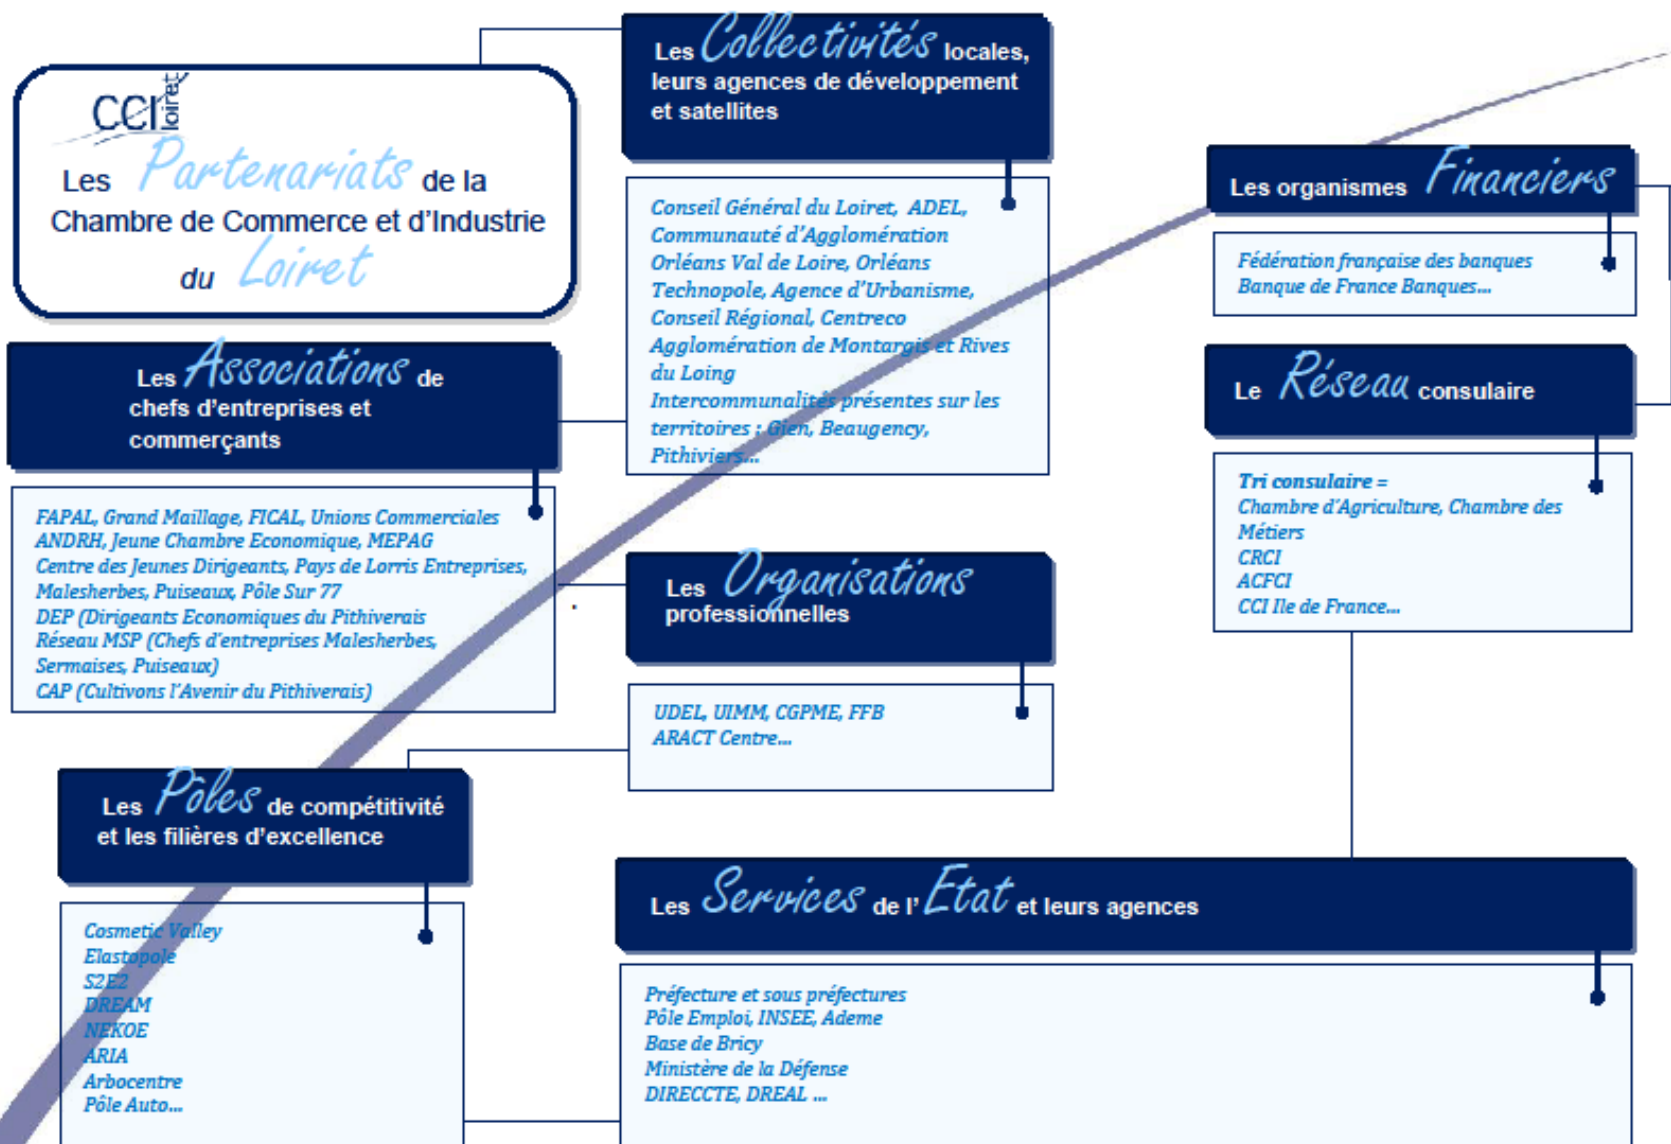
CCI loiret

Les Partenariats de la Chambre de Commerce et d'Industrie du Loiret

Les Collectivités locales, leurs agences de développement et satellites

Conseil Général du Loiret, ADEL, Communauté d'Agglomération Orléans Val de Loire, Orléans Technopole, Agence d'Urbanisme, Conseil Régional, Centreco Agglomération de Montargis et Rives du Loing Intercommunalités présentes sur les territoires : Gien, Beaugency, Pithiviers...

Les organismes Financiers

Fédération française des banques Banque de France Banques...

Les Associations de chefs d'entreprises et commerçants

FAPAL, Grand Maillage, FICAL, Unions Commerciales ANDRH, Jeune Chambre Economique, MEPAG Centre des Jeunes Dirigeants, Pays de Lorris Entreprises, Malesherbes, Puiseaux, Pôle Sur 77 DEP (Dirigeants Economiques du Pithiverais Réseau MSP (Chefs d'entreprises Malesherbes, Sermaises, Puiseaux) CAP (Cultivons l'Avenir du Pithiverais)

Le Réseau consulaire

Tri consulaire = Chambre d'Agriculture, Chambre des Métiers CRCI ACFCI CCI Ile de France...

Les Organisations professionnelles

UDEL, UIMM, CGPME, FFB ARACT Centre...

Les Pôles de compétitivité et les filières d'excellence

Cosmetic Valley Elastopole S2E2 DREAM NEKOE ARIA Arbocentre Pôle Auto...

Les Services de l'Etat et leurs agences

Préfecture et sous préfectures Pôle Emploi, INSEE, Ademe Base de Bricy Ministère de la Défense DIRECCTE, DREAL ...